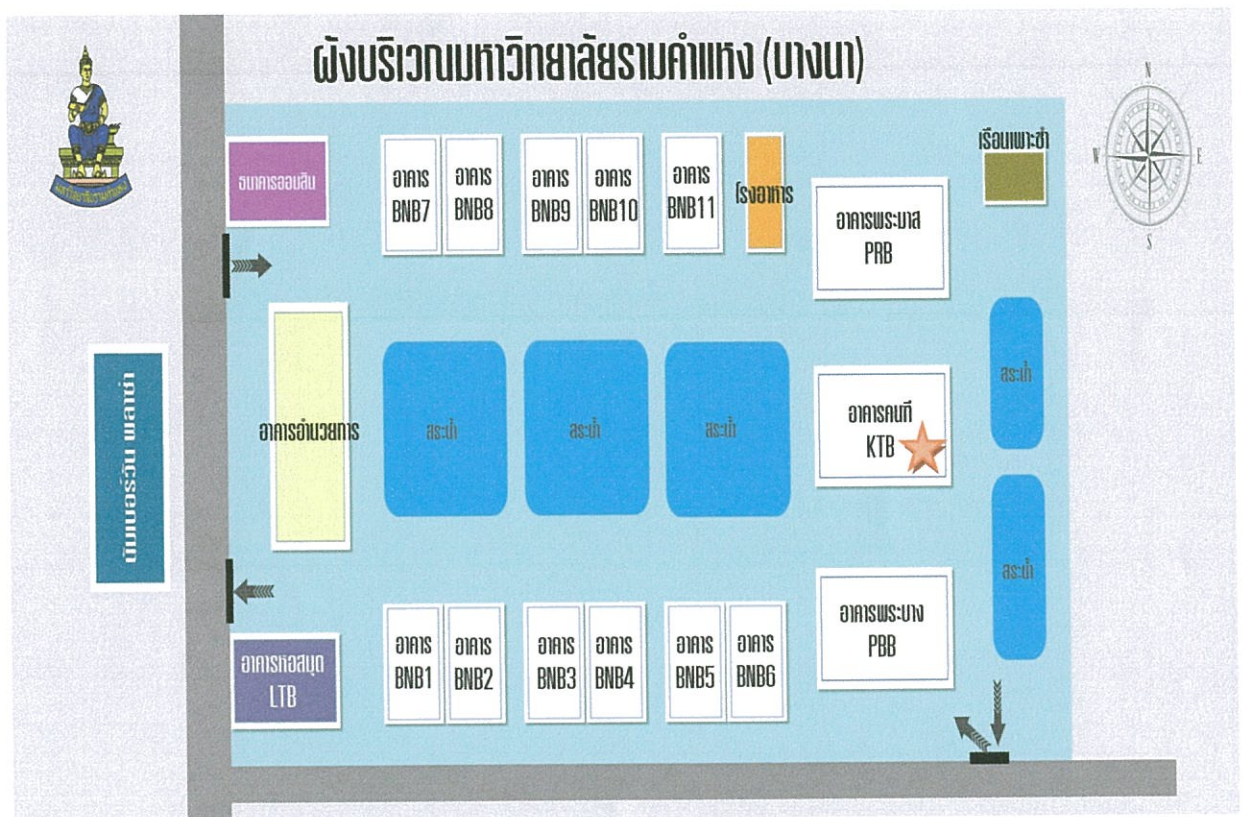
ผังบริเวณมหาวิทยาลัยรามคำแหง (บางนา)

N
W
E
S

ธนาคารออมสิน

อาคาร BNB7
อาคาร BNB8
อาคาร BNB9
อาคาร BNB10
อาคาร BNB11
โรงอาหาร
อาคารพระบาส PRB
เรือนเพาะชำ

บิ๊กเบอร์วัน พลาซ่า

อาคารอำนวยการ
สระน้ำ
สระน้ำ
สระน้ำ
อาคารคนที KTB
สระน้ำ
สระน้ำ

อาคารหอสมุด LTB
อาคาร BNB1
อาคาร BNB2
อาคาร BNB3
อาคาร BNB4
อาคาร BNB5
อาคาร BNB6
อาคารพระบาง PBB